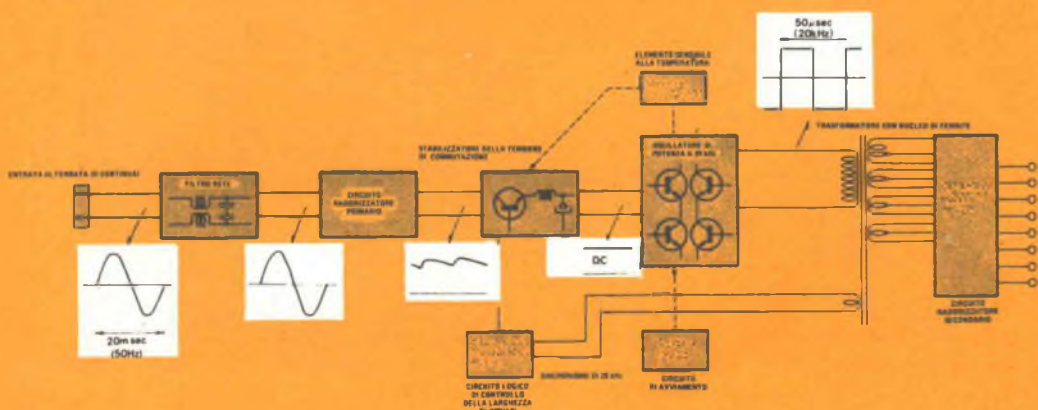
50μsec
(20kHz)

ELEMENTO SENSIBILE ALLA TEMPERATURA

TRASFORMATORE CON NUCLEO DI FERRITE

STABILIZZATORE DELLA TENSIONE DI COMMUTAZIONE

MODULATORE DI POTENZA A PONTE

ENTRATA ALTERNATA O CONTINUA

FILTRO RETE

CIRCUITO RADDRIZZATORE PRIMARIO

20m sec
(50Hz)

DC

CIRCUITO RADDRIZZATORE SECONDARIO

CIRCUITO LOGICO DI CONTROLLO DELLA LARGHEZZA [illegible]

SINCRONISMO DI 20 kHz

CIRCUITO DI AVVIAMENTO